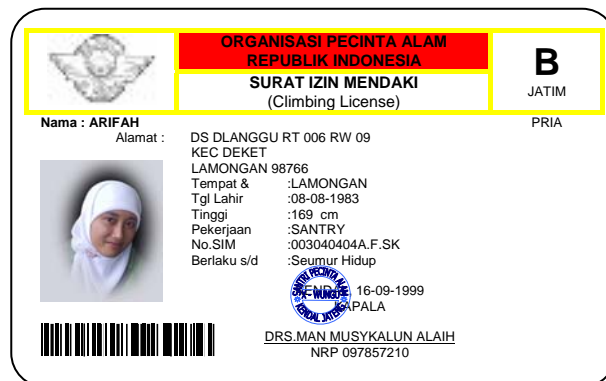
ORGANISASI PECINTA ALAM
REPUBLIK INDONESIA

SURAT IZIN MENDAKI
(Climbing License)

B
JATIM

Nama : ARIFAH

PRIA

Alamat : DS DLANGGU RT 006 RW 09
KEC DEKET
LAMONGAN 98766

Tempat & :LAMONGAN
Tgl Lahir :08-08-1983
Tinggi :169 cm
Pekerjaan :SANTRY
No.SIM :003040404A.F.SK
Berlaku s/d :Seumur Hidup

SANTRI PECINTA ALAM
KENDAL JATENG

KENDAL 16-09-1999
KAPALA

DRS.MAN MUSYKALUN ALAIH
NRP 097857210